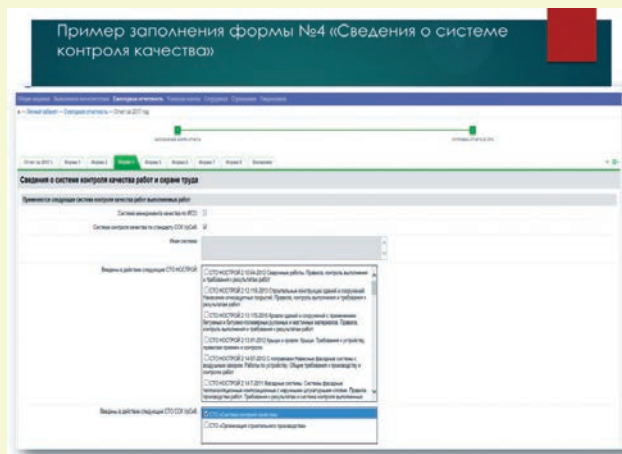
Пример заполнения формы №4 «Сведения о системе контроля качества»

Сведения о системе контроля качества работ и охране труда

Применяются следующие системы контроля качества работ выполняемых работ

Система менеджмента качества по ИСО

Система контроля качества по стандарту СОК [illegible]

Иная система

Введены в действие следующие СТО НОСТРОЙ

Введены в действие следующие СТО СОК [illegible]

СТО «Система контроля качества»

СТО «Организация строительного производства»